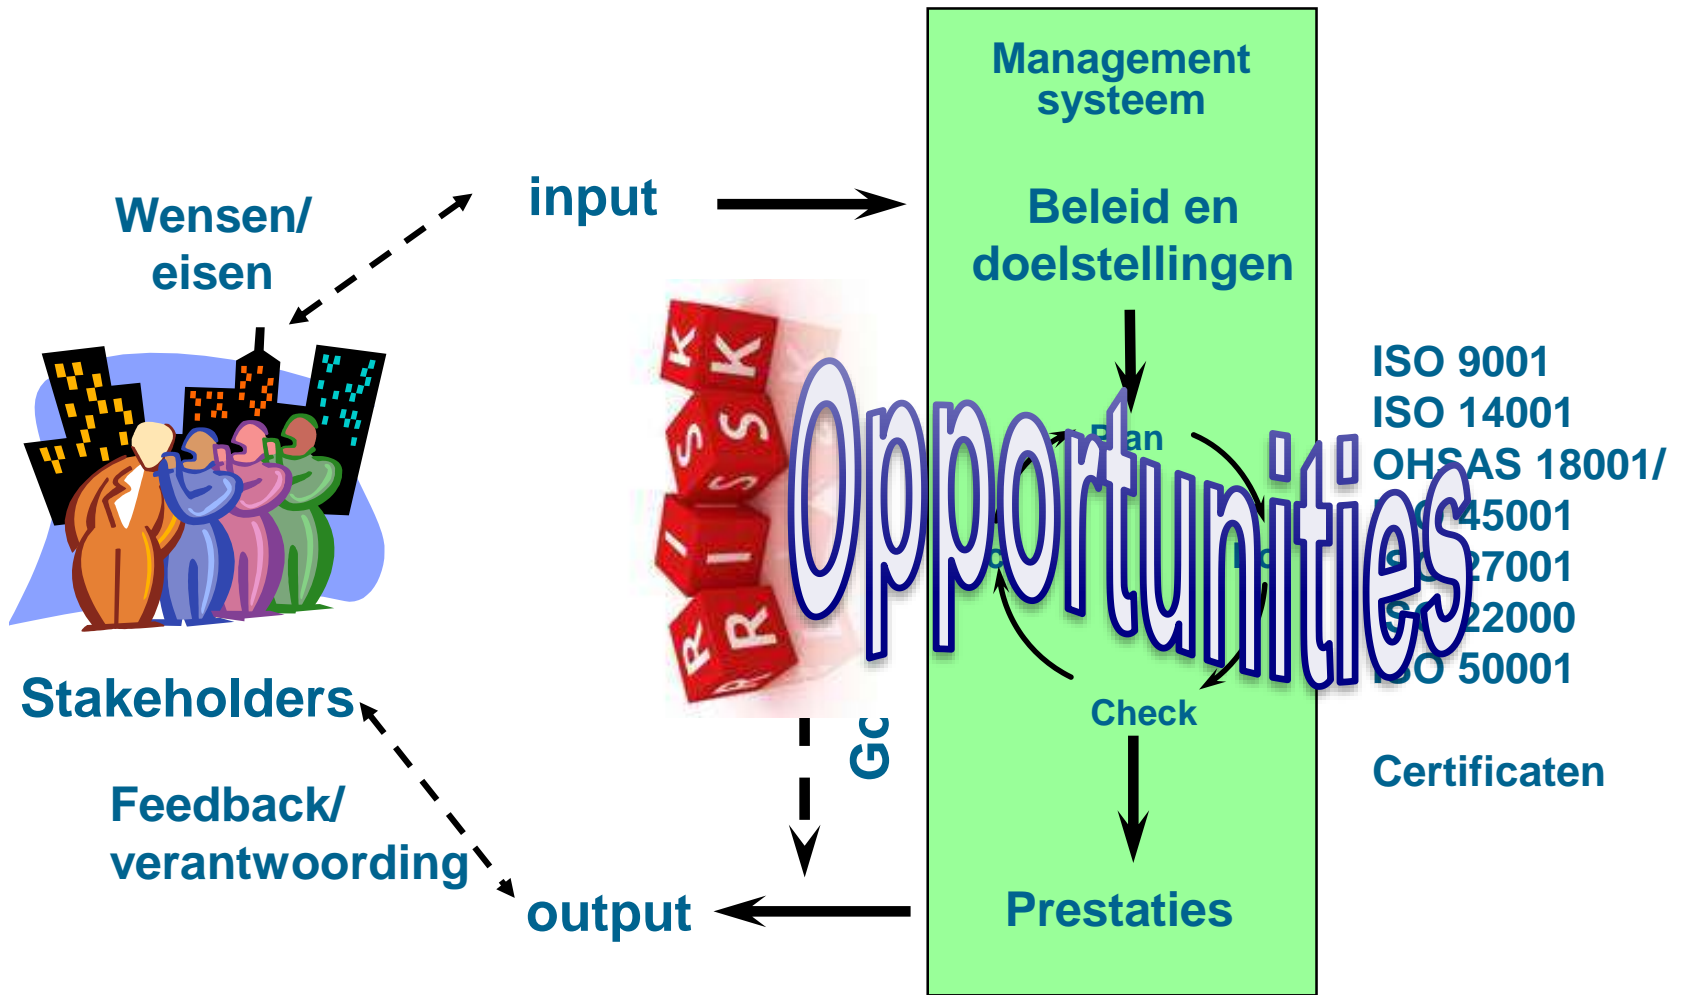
Management systeem

Wensen/ eisen

input

Beleid en doelstellingen

RISK

RISK

Opportunities

Plan

Do

Check

ISO 9001
ISO 14001
OHSAS 18001/
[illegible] 45001
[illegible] 27001
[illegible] 22000
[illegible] 50001

Certificaten

Stakeholders

Gc

Feedback/ verantwoording

output

Prestaties